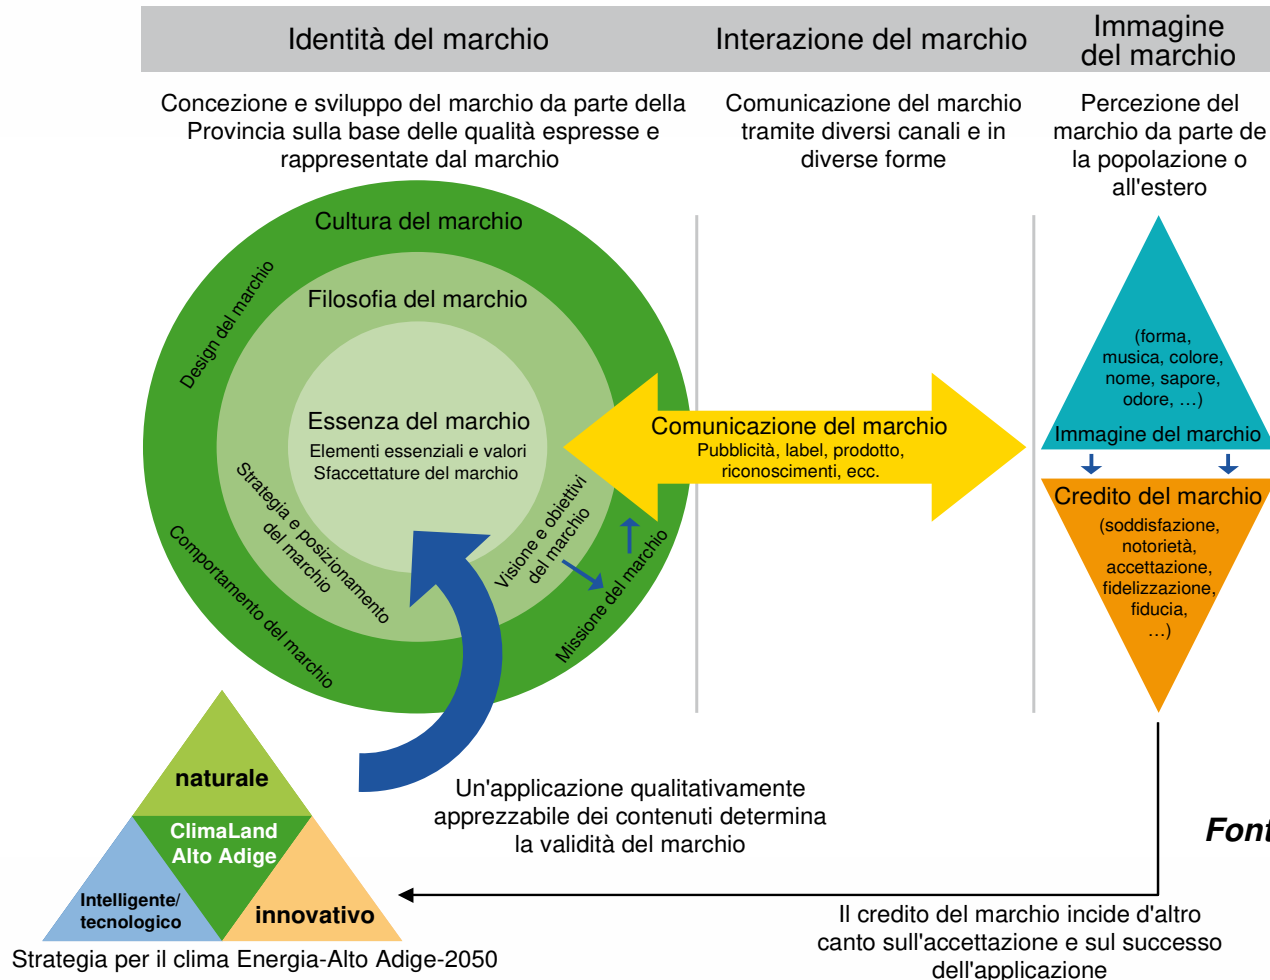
Identità del marchio

Interazione del marchio

Immagine del marchio

Concezione e sviluppo del marchio da parte della Provincia sulla base delle qualità espresse e rappresentate dal marchio

Comunicazione del marchio tramite diversi canali e in diverse forme

Percezione del marchio da parte de la popolazione o all'estero

Cultura del marchio

Design del marchio

Filosofia del marchio

Essenza del marchio
Elementi essenziali e valori
Sfaccettature del marchio

Strategia e posizionamento del marchio

Visione e obiettivi del marchio

Missione del marchio

Comportamento del marchio

Comunicazione del marchio
Pubblicità, label, prodotto, riconoscimenti, ecc.

(forma, musica, colore, nome, sapore, odore, …)
Immagine del marchio

Credito del marchio
(soddisfazione, notorietà, accettazione, fidelizzazione, fiducia, …)

naturale

ClimaLand Alto Adige

Intelligente/ tecnologico

innovativo

Un'applicazione qualitativamente apprezzabile dei contenuti determina la validità del marchio

Font

Il credito del marchio incide d'altro canto sull'accettazione e sul successo dell'applicazione

Strategia per il clima Energia-Alto Adige-2050